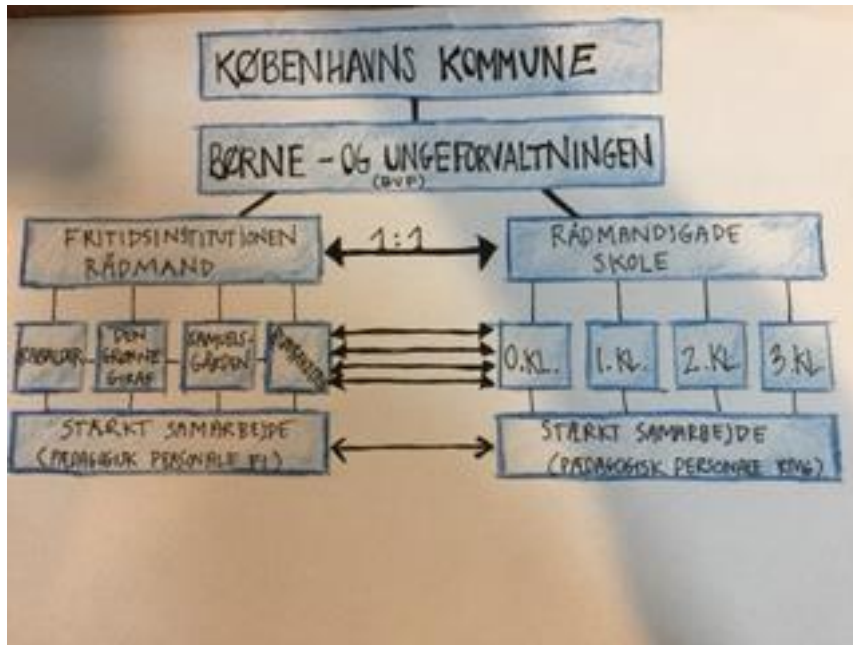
KØBENHAVNS KOMMUNE

BØRNE - OG UNGEFORVALTNINGEN
(BUF)

FRITIDSINSTITUTIONEN RÅDMAND

1:1

RÅDMANDSGADE SKOLE

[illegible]

DEN GRØNNE GIRAF

KAMELGÅRDEN

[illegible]

0.KL.

1.KL.

2.KL.

3.KL.

STÆRKT SAMARBEJDE (PÆDAGOGISK PERSONALE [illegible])

STÆRKT SAMARBEJDE (PÆDAGOGISK PERSONALE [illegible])